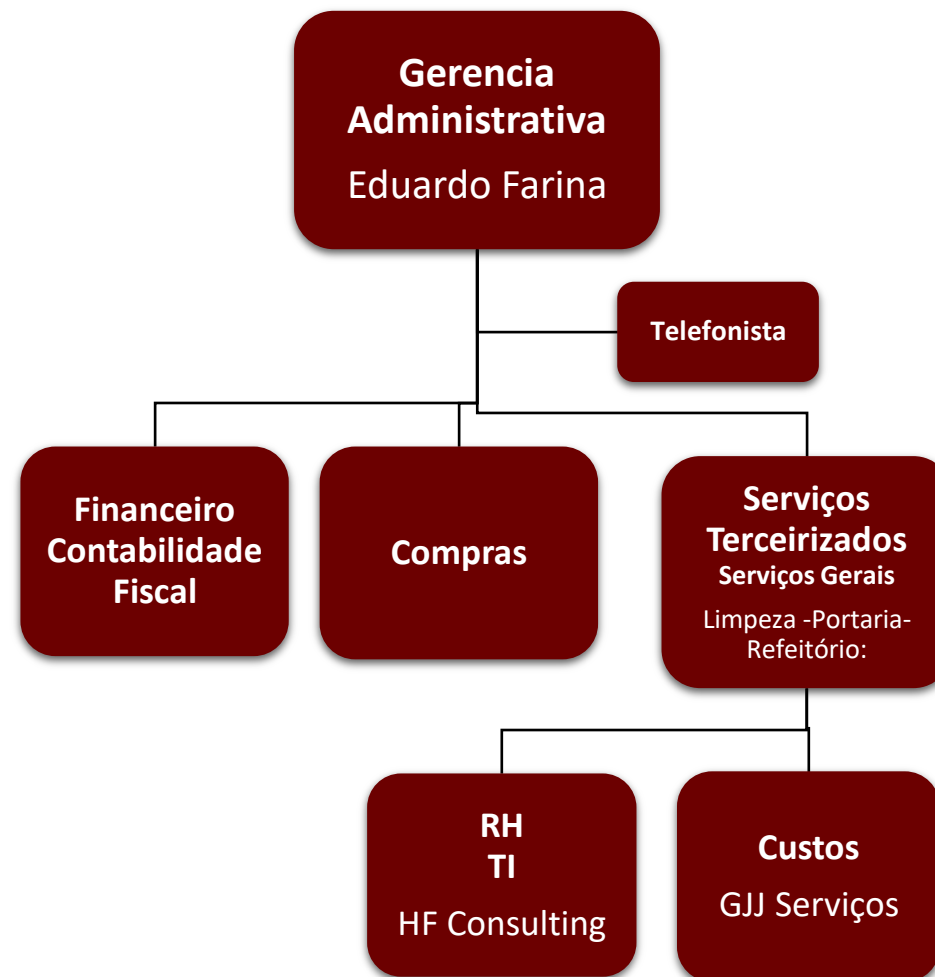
Gerencia Administrativa
Eduardo Farina

Telefonista

Financeiro
Contabilidade
Fiscal

Compras

Serviços Terceirizados
Serviços Gerais
Limpeza -Portaria-Refeitório:

RH
TI
HF Consulting

Custos
GJJ Serviços